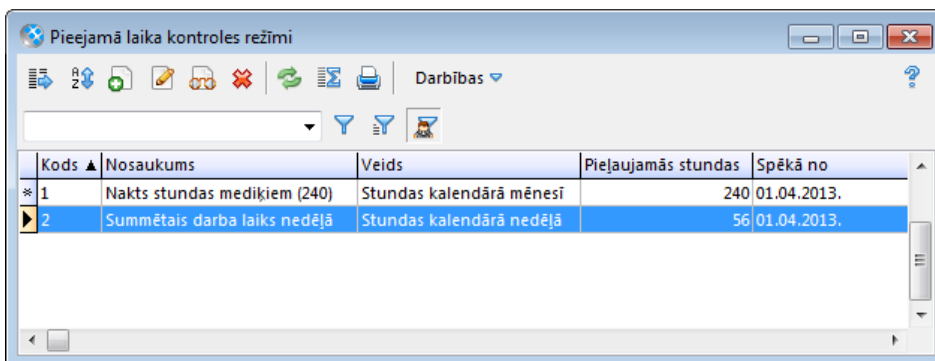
Pieejamā laika kontroles režīmi

Darbības

| | Kods ▲ | Nosaukums | Veids | Pieļaujamās stundas | Spēkā no |
|---|---|---|---|---|---|
| * | 1 | Nakts stundas mediķiem (240) | Stundas kalendārā mēnesī | 240 | 01.04.2013. |
| ▶ | 2 | Summētais darba laiks nedēļā | Stundas kalendārā nedēļā | 56 | 01.04.2013. |